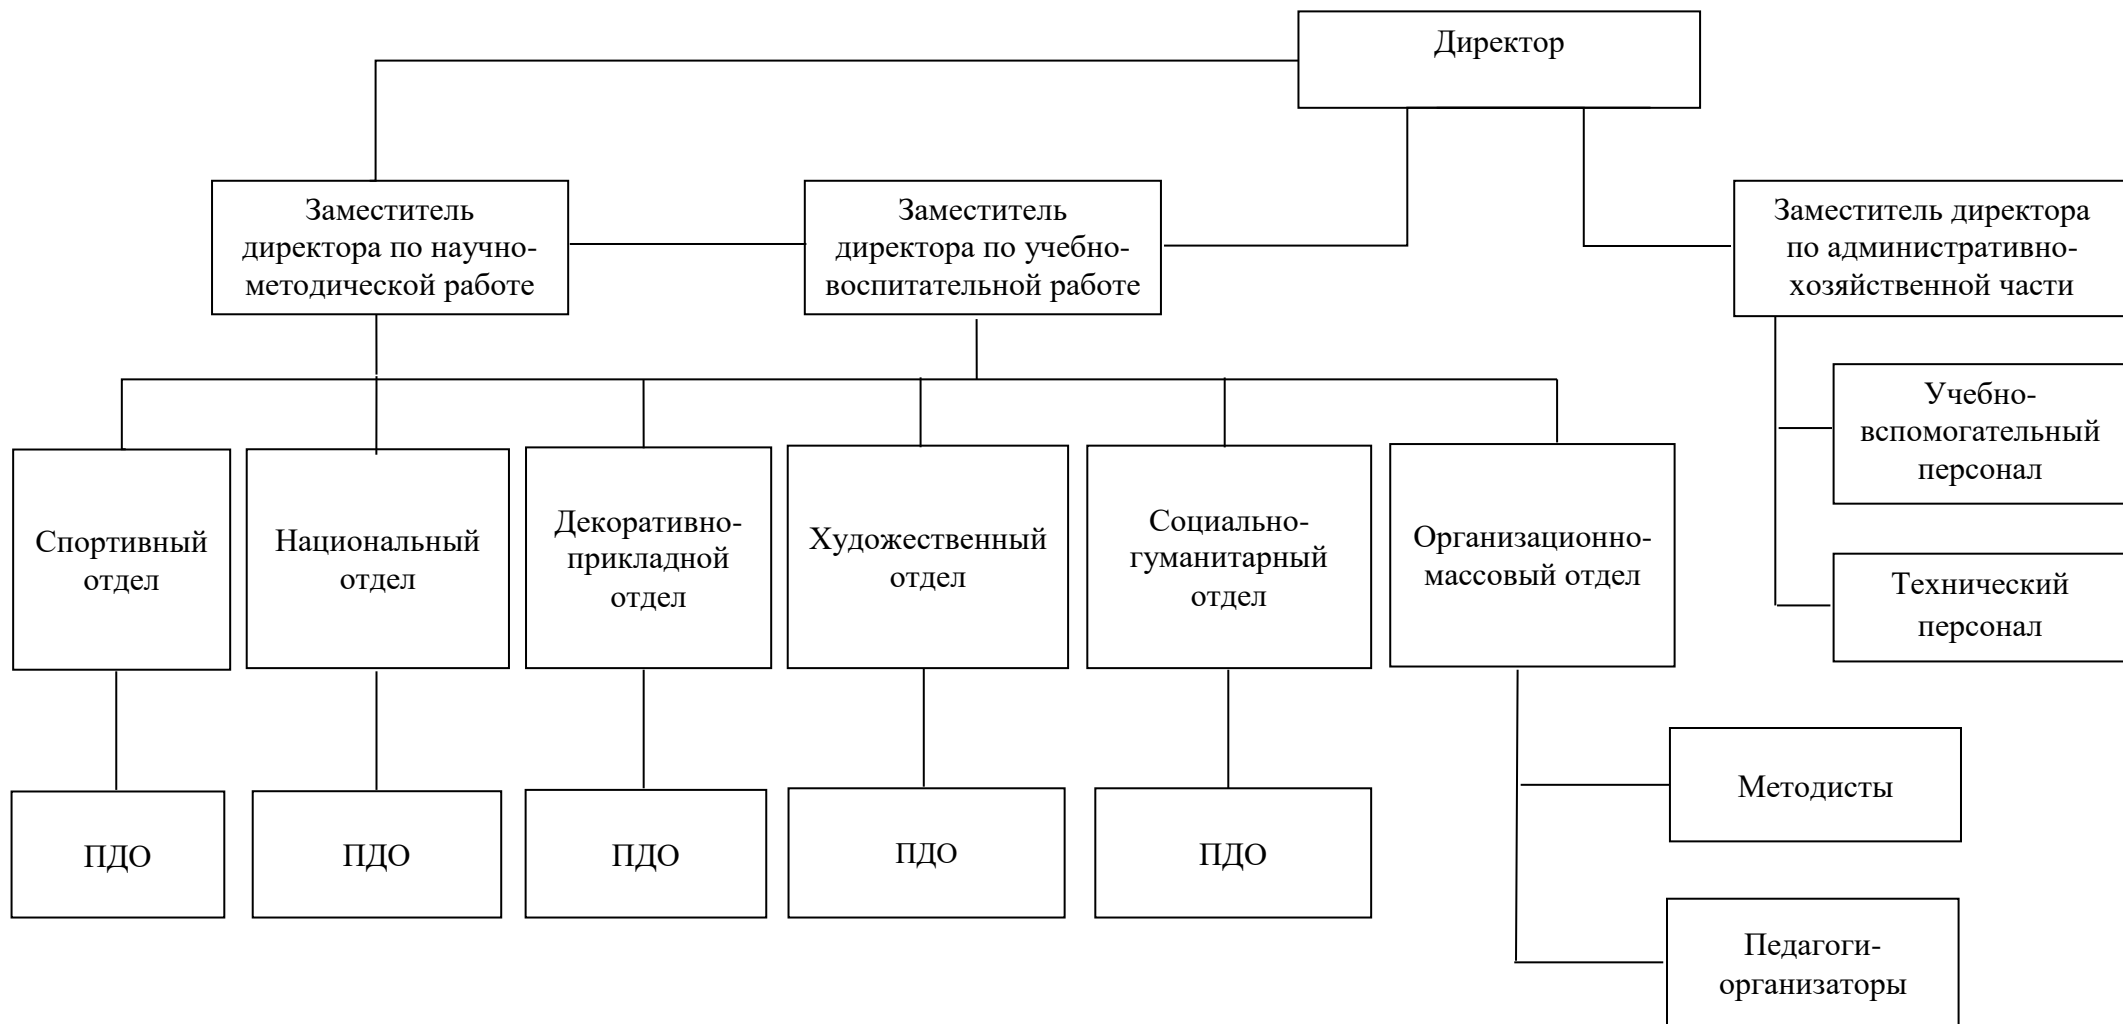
Директор

Заместитель директора по научно-методической работе

Заместитель директора по учебно-воспитательной работе

Заместитель директора по административно-хозяйственной части

Учебно-вспомогательный персонал

Технический персонал

Спортивный отдел

Национальный отдел

Декоративно-прикладной отдел

Художественный отдел

Социально-гуманитарный отдел

Организационно-массовый отдел

ПДО

ПДО

ПДО

ПДО

ПДО

Методисты

Педагоги-организаторы